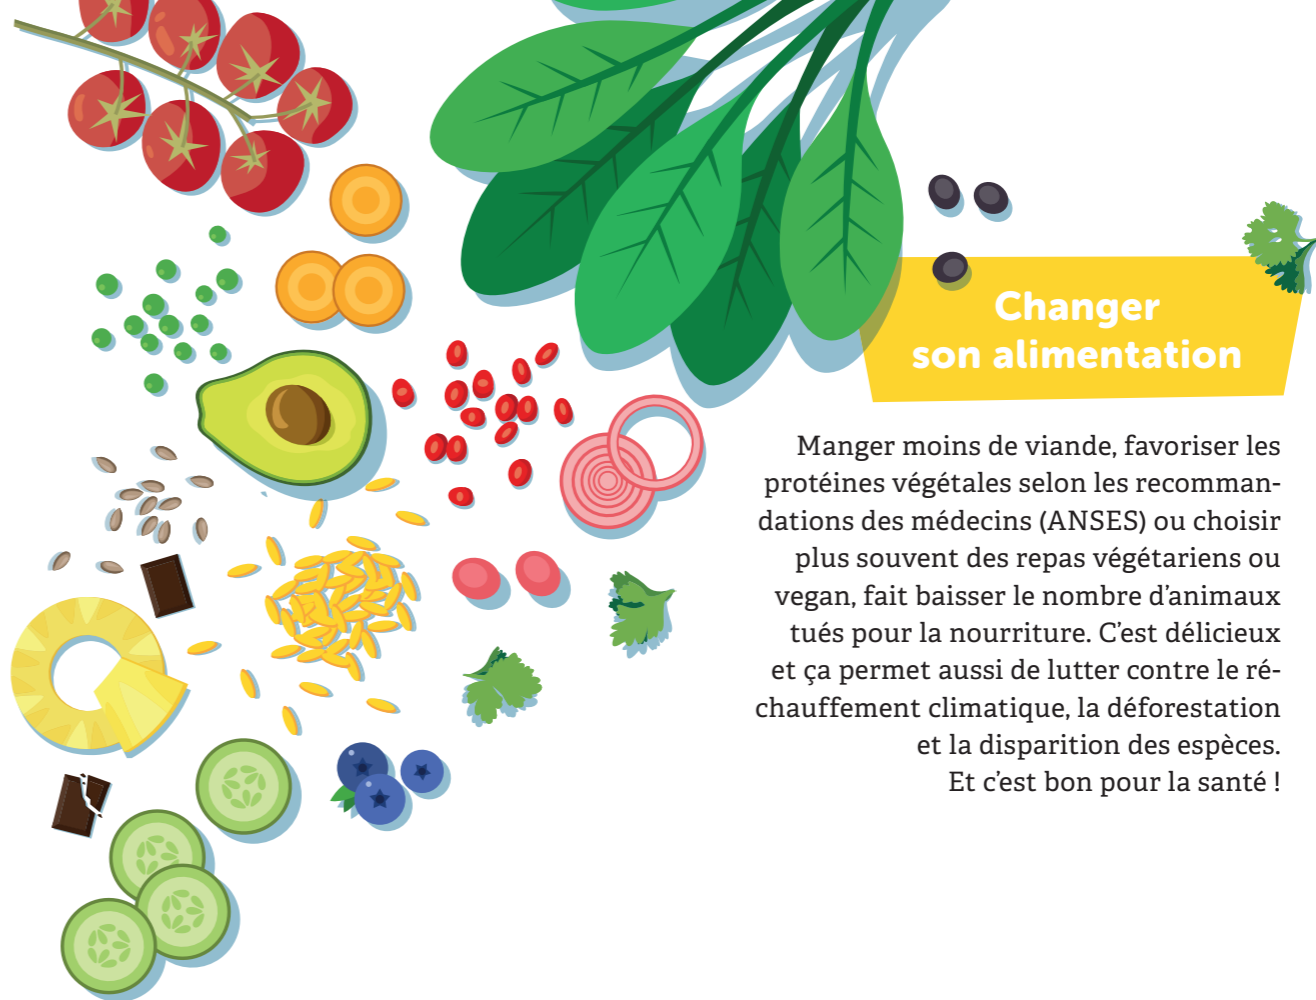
Changer son alimentation

Manger moins de viande, favoriser les protéines végétales selon les recommandations des médecins (ANSES) ou choisir plus souvent des repas végétariens ou vegan, fait baisser le nombre d'animaux tués pour la nourriture. C'est délicieux et ça permet aussi de lutter contre le réchauffement climatique, la déforestation et la disparition des espèces. Et c'est bon pour la santé !